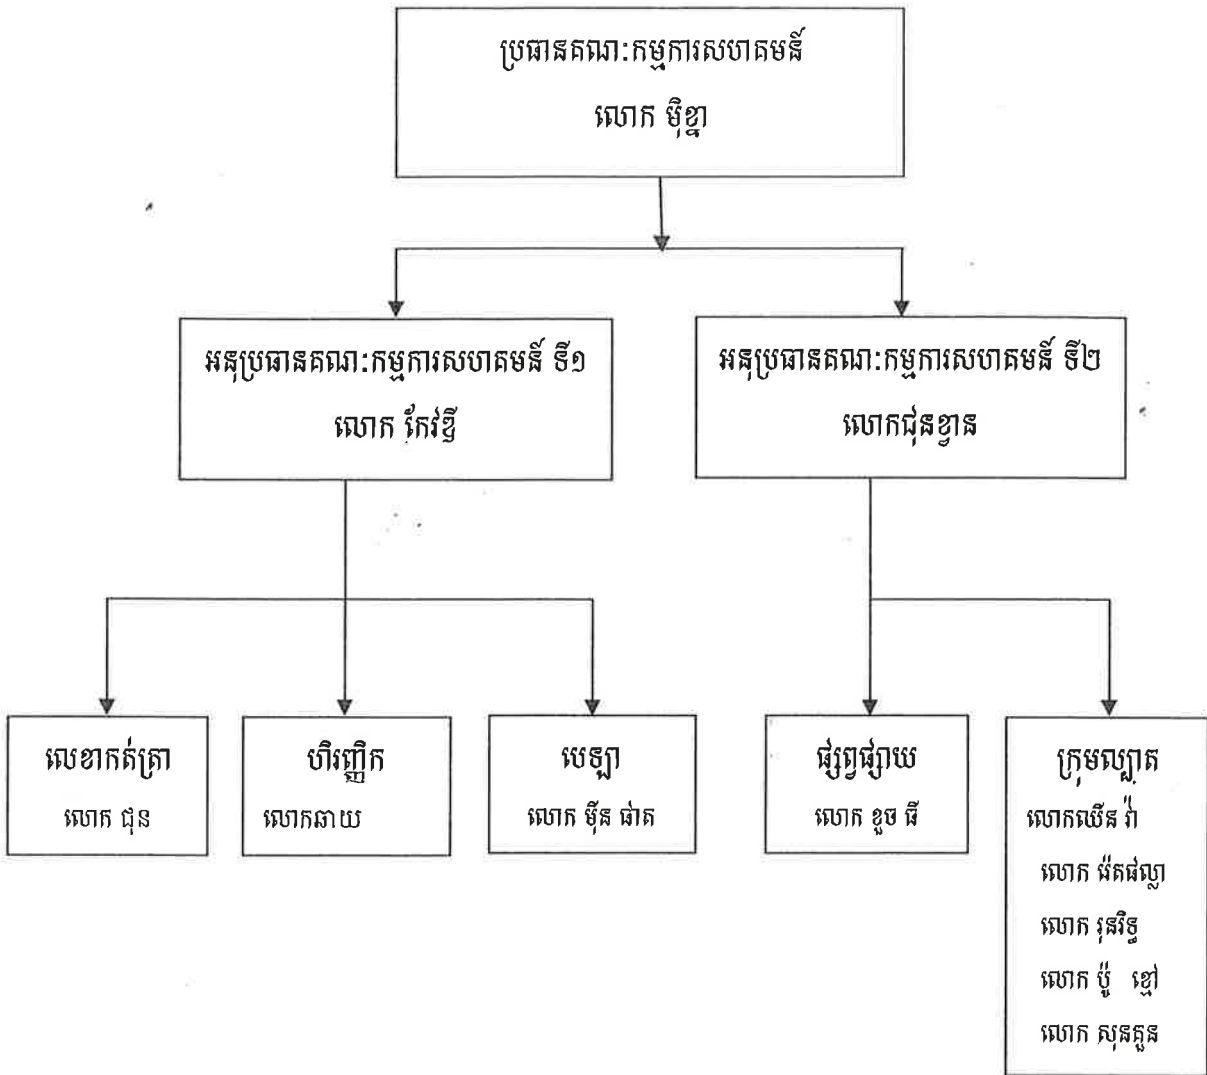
ប្រធានគណៈកម្មការសហគមន៍
លោក ម៉ិខ្នា

អនុប្រធានគណៈកម្មការសហគមន៍ ទី១
លោក កែវខ្មី

អនុប្រធានគណៈកម្មការសហគមន៍ ទី២
លោកជុនខ្វាន

លេខាកត់ត្រា
លោក ជុន

ហិរញ្ញិក
លោកឆាយ

បេឡា
លោក ម៉ុន ផាត

ផ្សព្វផ្សាយ
លោក ខួច ធី

ក្រុមល្បាត
លោកឈើន វ៉ា
លោក ផែតផល្លា
លោក រុនរិទ្ធ
លោក ប៉ូ ខ្មៅ
លោក សុនគួន